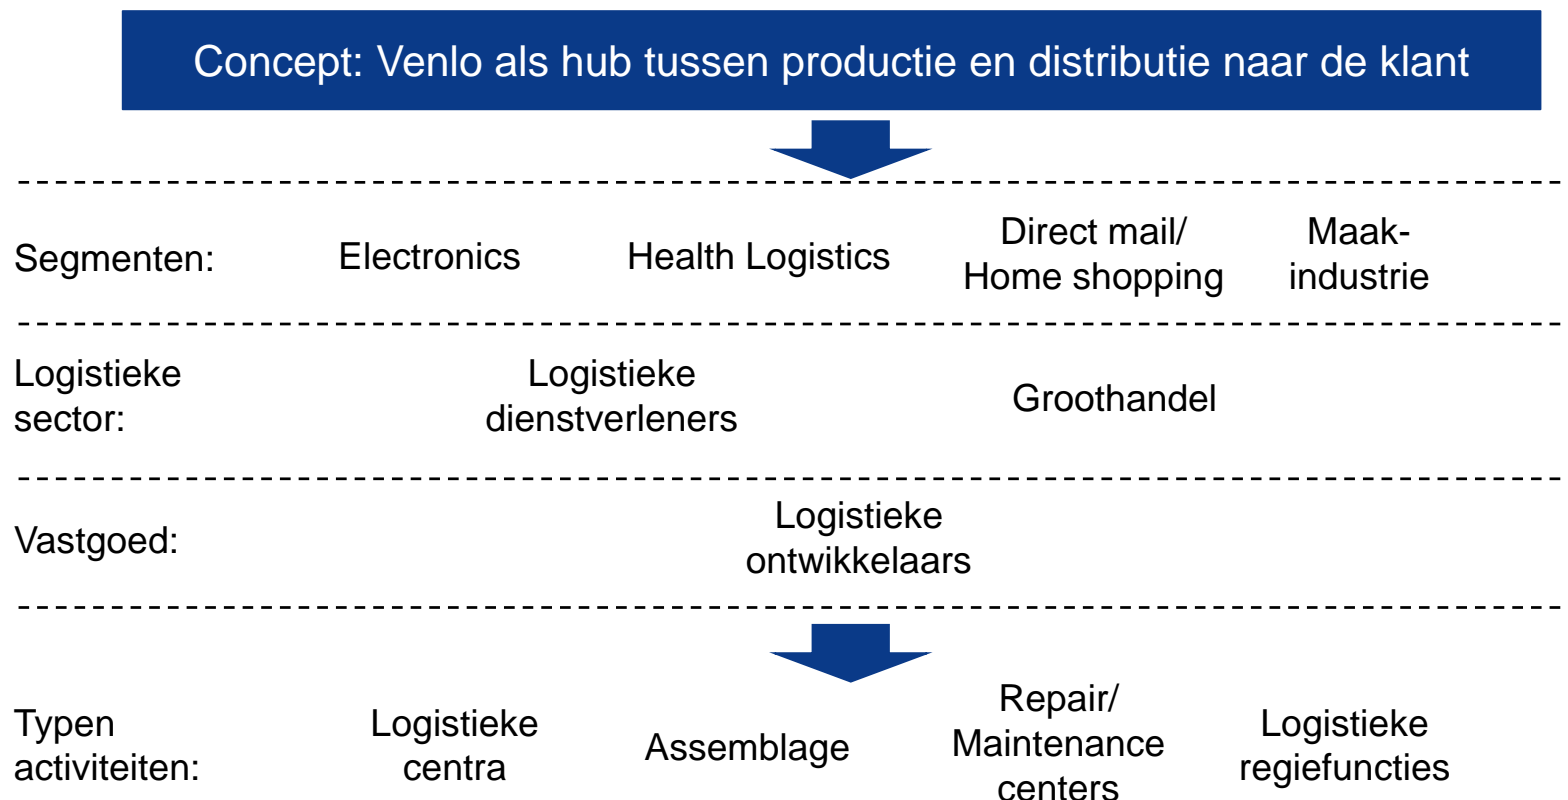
Concept: Venlo als hub tussen productie en distributie naar de klant

Segmenten: Electronics Health Logistics Direct mail/ Home shopping Maak-industrie

Logistieke sector: Logistieke dienstverleners Groothandel

Vastgoed: Logistieke ontwikkelaars

Typen activiteiten: Logistieke centra Assemblage Repair/ Maintenance centers Logistieke regiefuncties